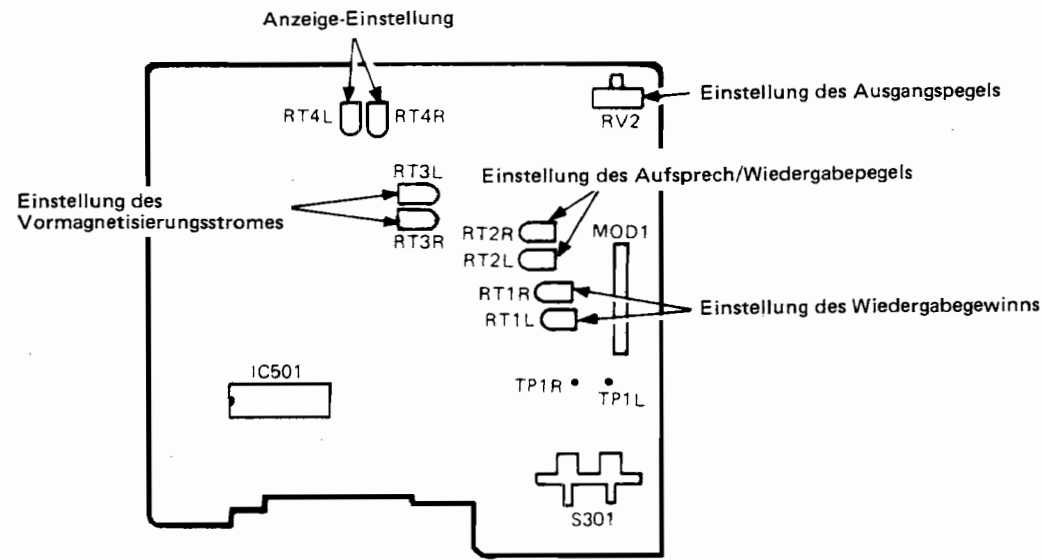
Anzeige-Einstellung

RT4L RT4R

RV2

Einstellung des Ausgangspegels

RT3L

Einstellung des Vormagnetisierungsstromes

RT3R

Einstellung des Aufsprech/Wiedergabepegels

RT2R

RT2L

MOD1

RT1R

RT1L

Einstellung des Wiedergabegewinns

IC501

TP1R

TP1L

S301